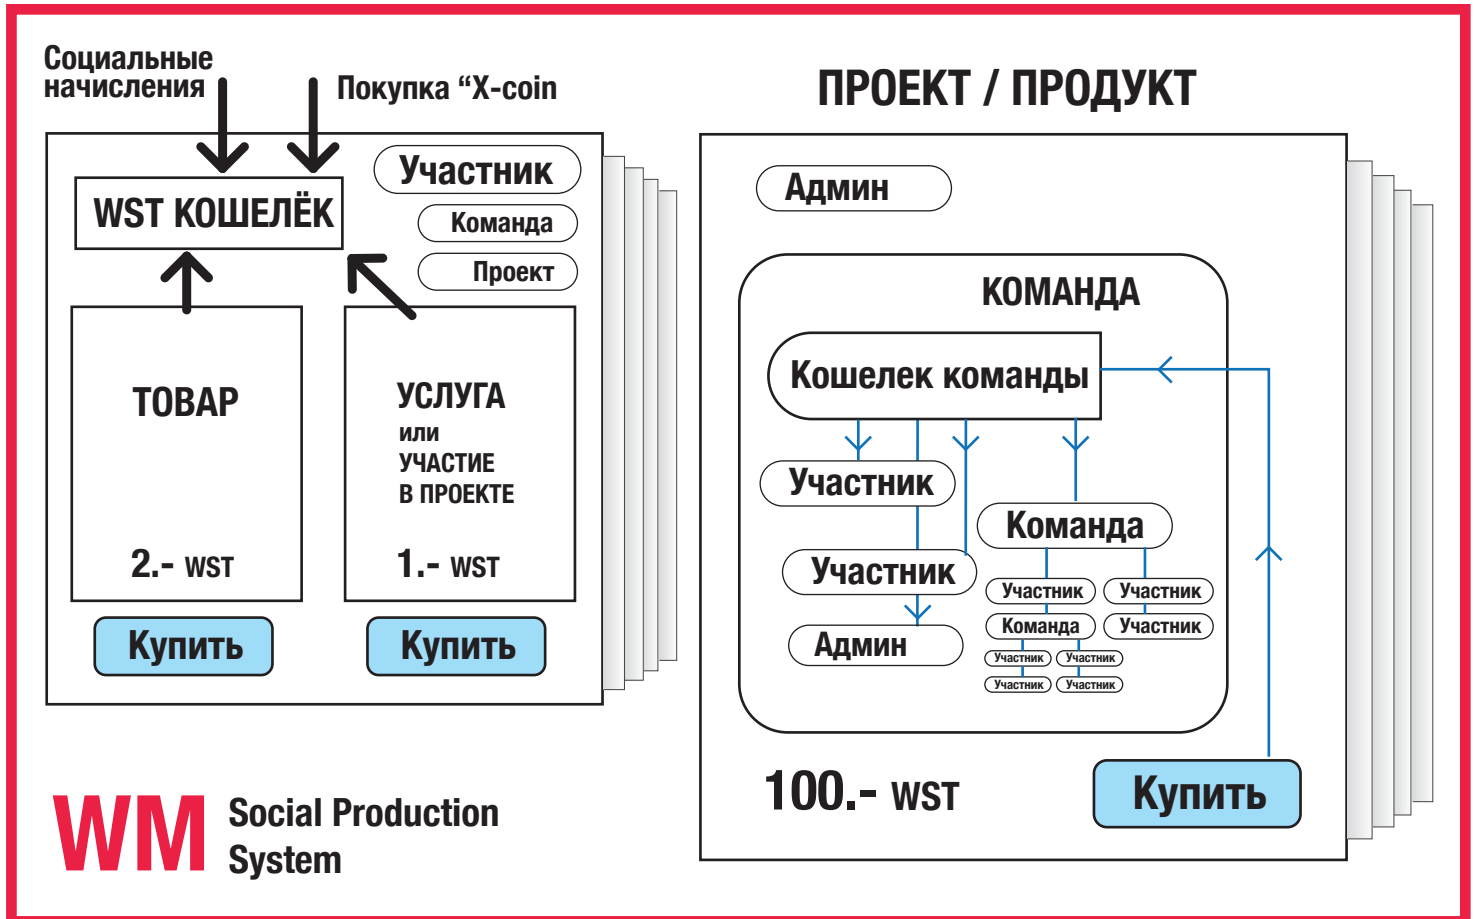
Социальные начисления

Покупка “X-coin

WST КОШЕЛЁК

Участник

Команда

Проект

ТОВАР

2.- WST

УСЛУГА
или
УЧАСТИЕ
В ПРОЕКТЕ

1.- WST

Купить

Купить

ПРОЕКТ / ПРОДУКТ

Админ

КОМАНДА

Кошелек команды

Участник

Участник

Админ

Команда

Участник

Участник

Команда

Участник

Участник

Участник

Участник

Участник

100.- WST

Купить

WM Social Production System